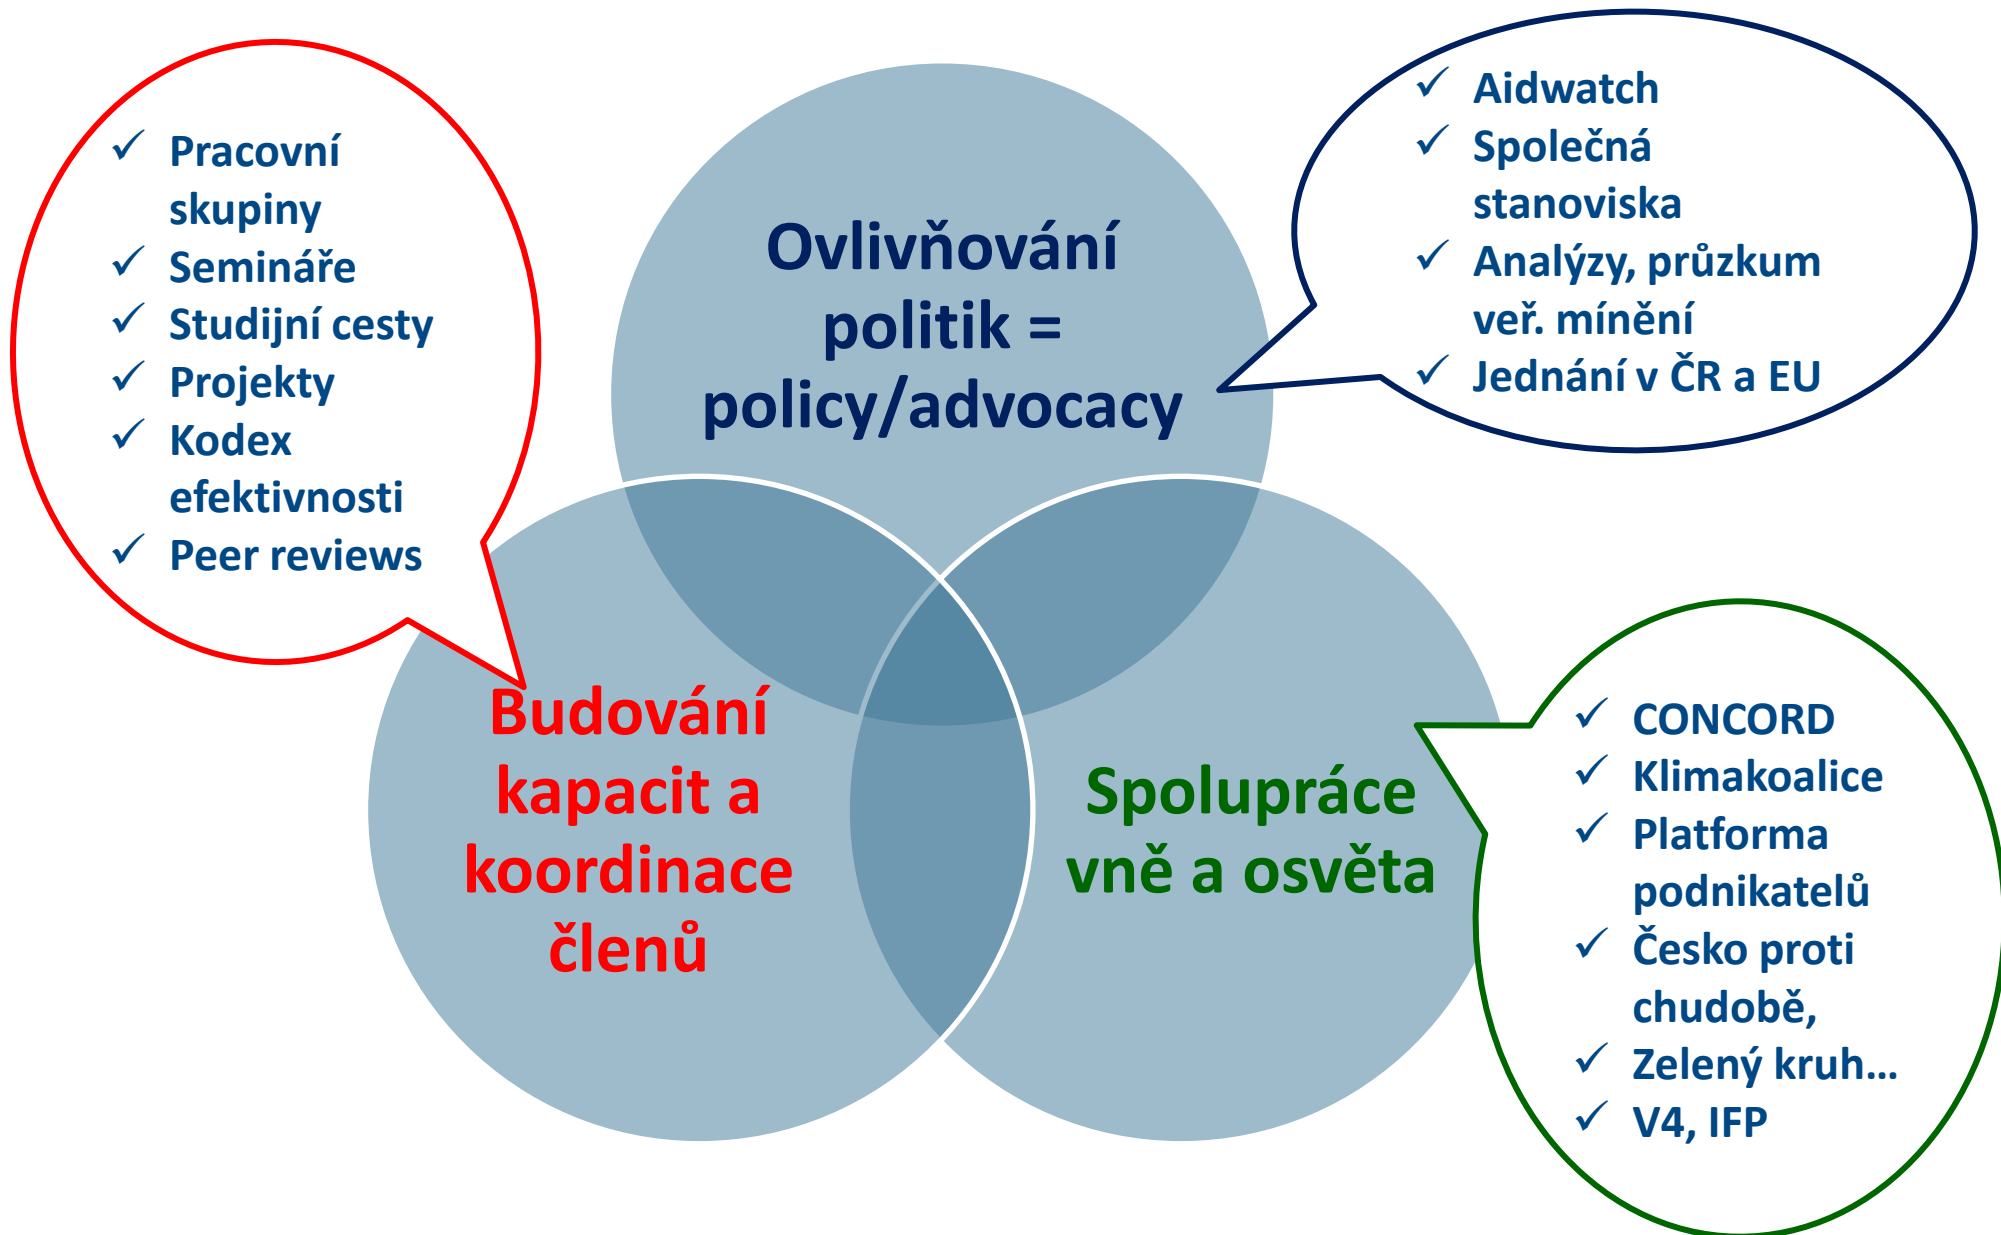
✓ Pracovní skupiny
✓ Semináře
✓ Studijní cesty
✓ Projekty
✓ Kodex efektivnosti
✓ Peer reviews

Ovlivňování politik = policy/advocacy

✓ Aidwatch
✓ Společná stanoviska
✓ Analýzy, průzkum veř. mínění
✓ Jednání v ČR a EU

Budování kapacit a koordinace členů

Spolupráce vně a osvěta

✓ CONCORD
✓ Klimakoalice
✓ Platforma podnikatelů
✓ Česko proti chudobě,
✓ Zelený kruh…
✓ V4, IFP